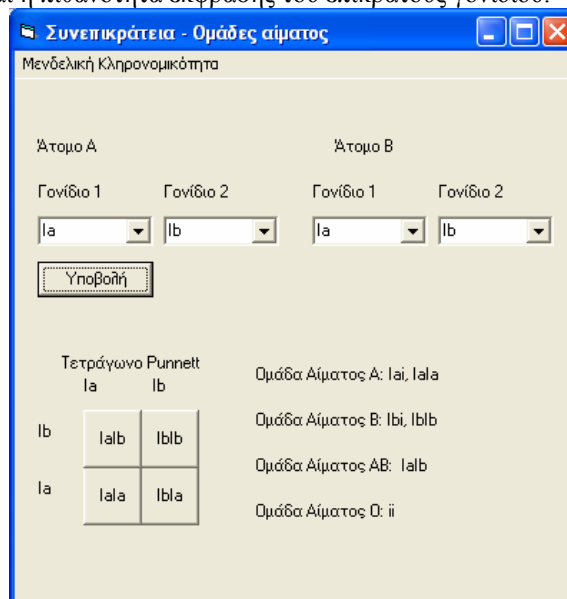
Συνεπικράτεια - Ομάδες αίματος

Μενδελική Κληρονομικότητα

Άτομο Α

Άτομο Β

Γονίδιο 1

Γονίδιο 2

Γονίδιο 1

Γονίδιο 2

Ia

Ib

Ia

Ib

Υποβολή

Τετράγωνο Punnett

|  | Ia | Ib |
|---|---|---|
| Ib | IaIb | IbIb |
| Ia | IaIa | IbIa |

Ομάδα Αίματος Α: Iai, IaIa

Ομάδα Αίματος Β: Ibi, IbIb

Ομάδα Αίματος ΑΒ: IaIb

Ομάδα Αίματος Ο: ii